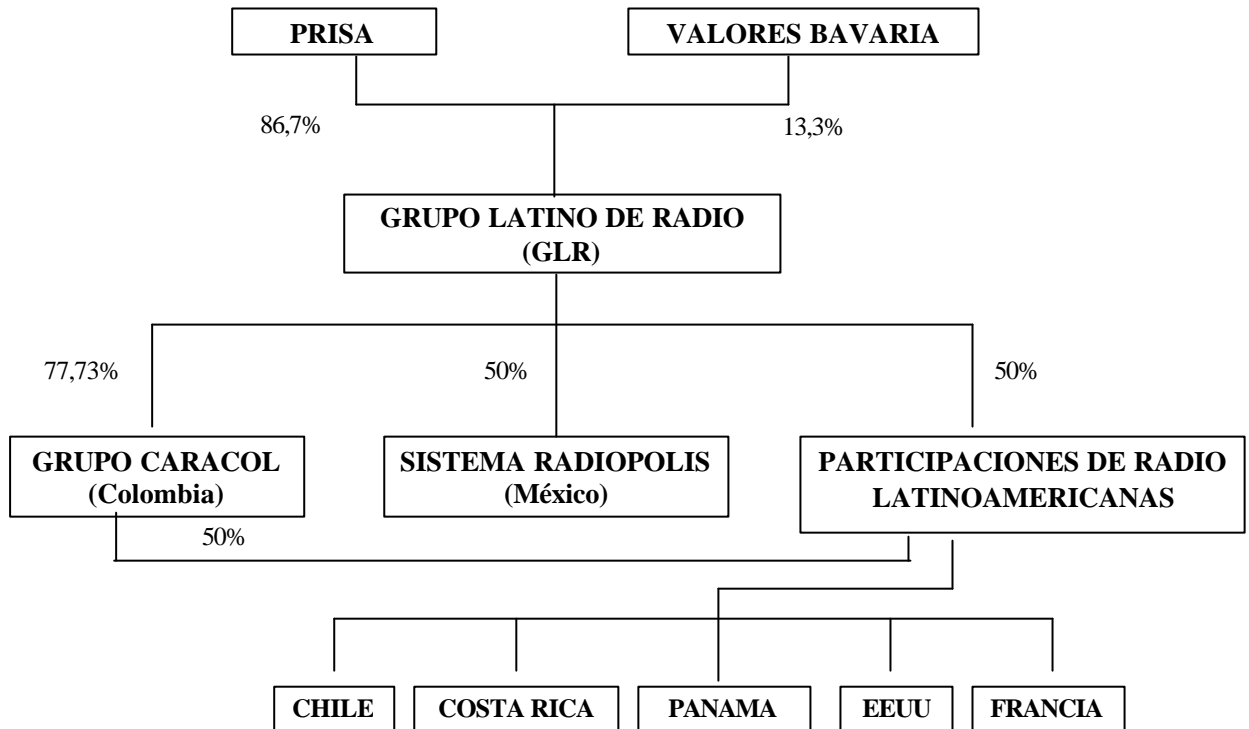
PRISA

VALORES BAVARIA

86,7%

13,3%

GRUPO LATINO DE RADIO (GLR)

77,73%

50%

50%

GRUPO CARACOL (Colombia)

SISTEMA RADIOPOLIS (México)

PARTICIPACIONES DE RADIO LATINOAMERICANAS

50%

CHILE

COSTA RICA

PANAMA

EEUU

FRANCIA